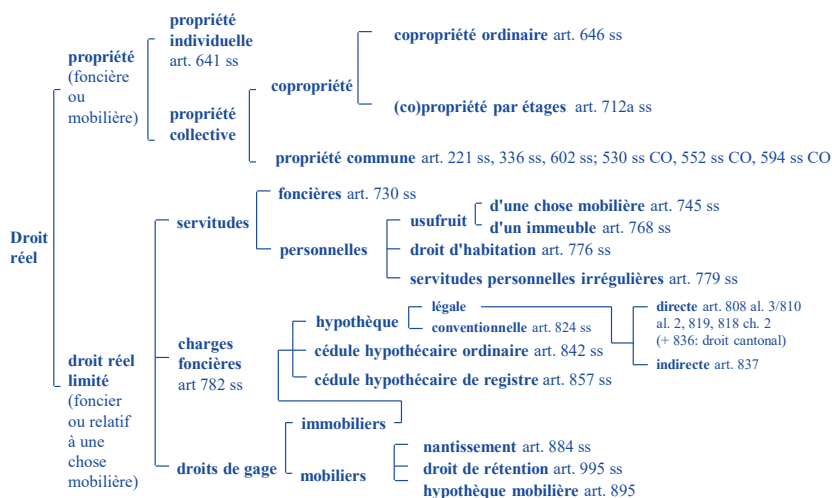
Droit réel

propriété (foncière ou mobilière)

propriété individuelle art. 641 ss

propriété collective

copropriété

copropriété ordinaire art. 646 ss

(co)propriété par étages art. 712a ss

propriété commune art. 221 ss, 336 ss, 602 ss; 530 ss CO, 552 ss CO, 594 ss CO

droit réel limité (foncier ou relatif à une chose mobilière)

servitudes

foncières art. 730 ss

personnelles

usufruit

d'une chose mobilière art. 745 ss

d'un immeuble art. 768 ss

droit d'habitation art. 776 ss

servitudes personnelles irrégulières art. 779 ss

charges foncières art. 782 ss

hypothèque

légale

conventionnelle art. 824 ss

directe art. 808 al. 3/810 al. 2, 819, 818 ch. 2 (+ 836: droit cantonal)

indirecte art. 837

cédule hypothécaire ordinaire art. 842 ss

cédule hypothécaire de registre art. 857 ss

droits de gage

immobiliers

mobiliers

nantissement art. 884 ss

droit de rétention art. 995 ss

hypothèque mobilière art. 895